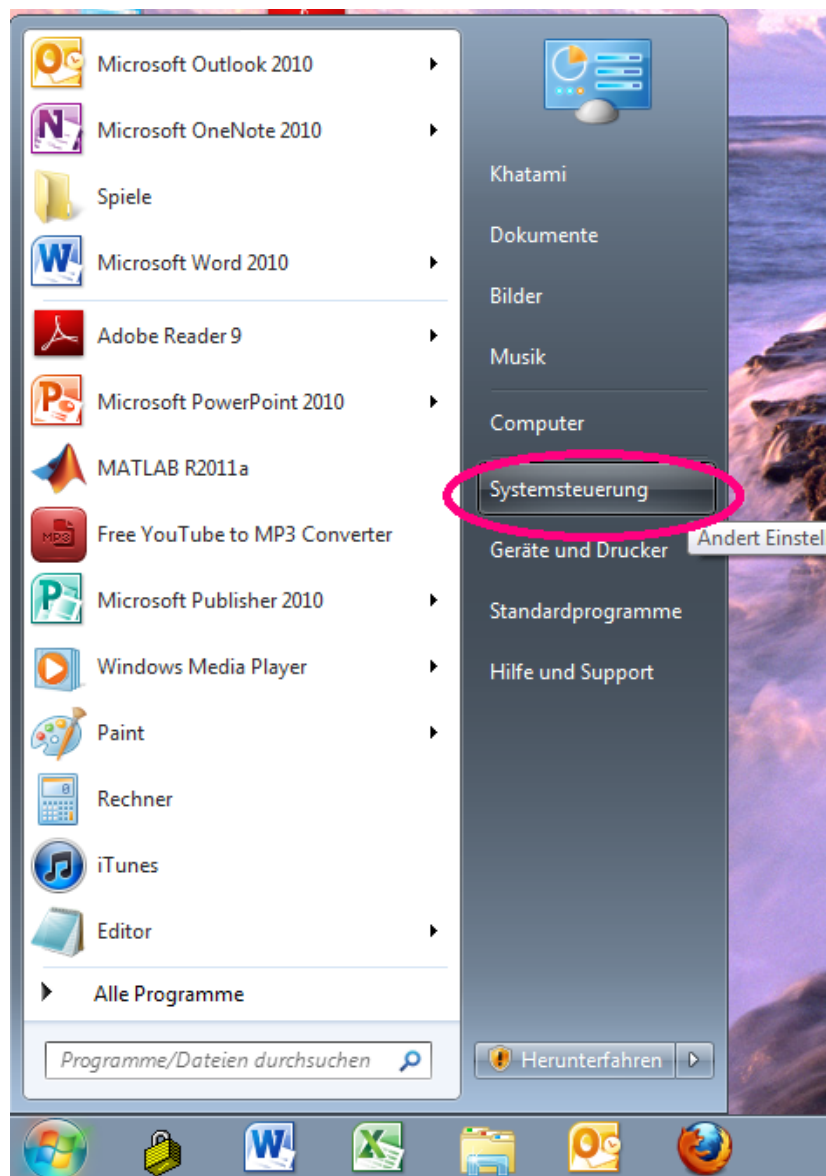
Microsoft Outlook 2010
Microsoft OneNote 2010
Spiele
Microsoft Word 2010
Adobe Reader 9
Microsoft PowerPoint 2010
MATLAB R2011a
Free YouTube to MP3 Converter
Microsoft Publisher 2010
Windows Media Player
Paint
Rechner
iTunes
Editor
Alle Programme
Programme/Dateien durchsuchen

Khatami
Dokumente
Bilder
Musik
Computer
Systemsteuerung
Ändert Einstel
Geräte und Drucker
Standardprogramme
Hilfe und Support
Herunterfahren